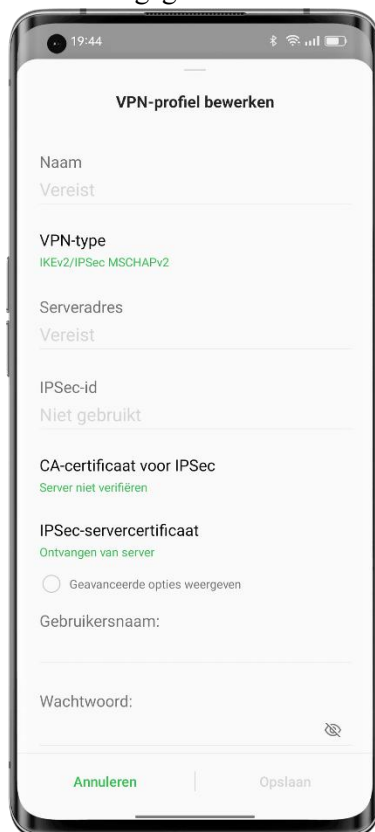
19:44

VPN-profiel bewerken

Naam
Vereist

VPN-type
IKEv2/IPSec MSCHAPv2

Serveradres
Vereist

IPSec-id
Niet gebruikt

CA-certificaat voor IPSec
Server niet verifiëren

IPSec-servercertificaat
Ontvangen van server

Geavanceerde opties weergeven

Gebruikersnaam:

Wachtwoord:

Annuleren

Opslaan